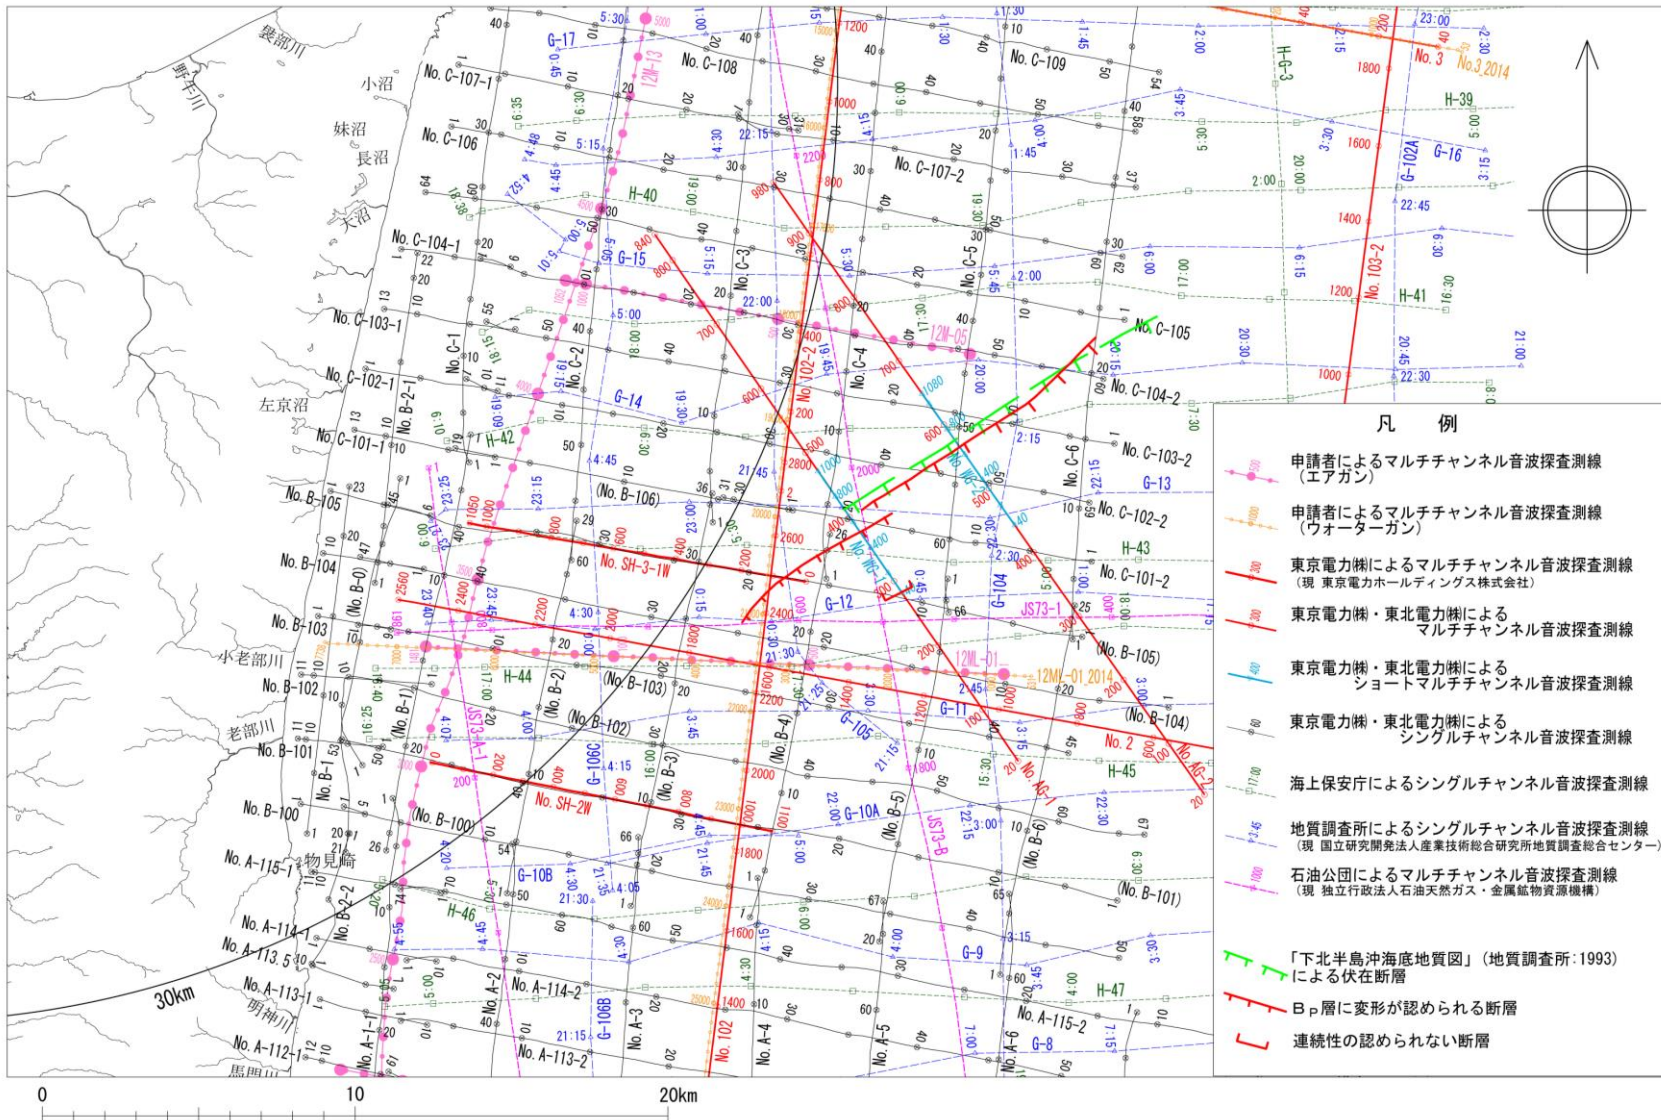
袰部川
野牛川
小沼
妹沼
長沼
大沼
左京沼
小老部川
老部川
物見崎
明神川
馬門川

No. C-107-1
No. C-106
No. C-104-1
No. C-103-1
No. C-102-1
No. C-101-1
No. B-105
No. B-104
No. B-103
No. B-102
No. B-101
No. B-100
No. A-115-1
No. A-114-1
No. A-113.5
No. A-113-1
No. A-112-1
No. C-108
No. C-107-2
No. C-109
No. C-105
No. C-104-2
No. C-103-2
No. C-102-2
No. C-101-2
(No. B-106)
(No. B-105)
(No. B-104)
(No. B-103)
(No. B-102)
(No. B-100)
(No. B-101)
No. SH-3-1W
No. SH-2W
No. 2
No. 3
No.3_2014
No. 102
No. 102-2
No. 103-2
No. AG-2
No. AG-1
No. C-1
No. C-2
No. C-3
No. C-4
No. C-5
No. C-6
No. B-1
No. B-2
No. B-4
No. B-5
No. B-6
No. B-2-1
No. B-2-2
No. A-1
No. A-2
No. A-3
No. A-4
No. A-5
No. A-6
No. A-114-2
No. A-113-2
No. A-115-2
No. B-0
No. B-3
No. B-1
G-17
G-16
G-15
G-14
G-13
G-12
G-11
G-10A
G-10B
G-9
G-8
G-102A
G-104
G-105
G-106B
G-106C
H-39
H-40
H-41
H-42
H-43
H-44
H-45
H-46
H-47
H-G-3
12M-13
12M-05
12ML-01
12ML-01_2014
JS73-1
JS73-A-1
JS73-B
30km

凡　例
申請者によるマルチチャンネル音波探査測線（エアガン）
申請者によるマルチチャンネル音波探査測線（ウォーターガン）
東京電力㈱によるマルチチャンネル音波探査測線（現 東京電力ホールディングス株式会社）
東京電力㈱・東北電力㈱によるマルチチャンネル音波探査測線
東京電力㈱・東北電力㈱によるショートマルチチャンネル音波探査測線
東京電力㈱・東北電力㈱によるシングルチャンネル音波探査測線
海上保安庁によるシングルチャンネル音波探査測線
地質調査所によるシングルチャンネル音波探査測線（現 国立研究開発法人産業技術総合研究所地質調査総合センター）
石油公団によるマルチチャンネル音波探査測線（現 独立行政法人石油天然ガス・金属鉱物資源機構）
「下北半島沖海底地質図」（地質調査所：1993）による伏在断層
Bp層に変形が認められる断層
連続性の認められない断層

0　10　20km